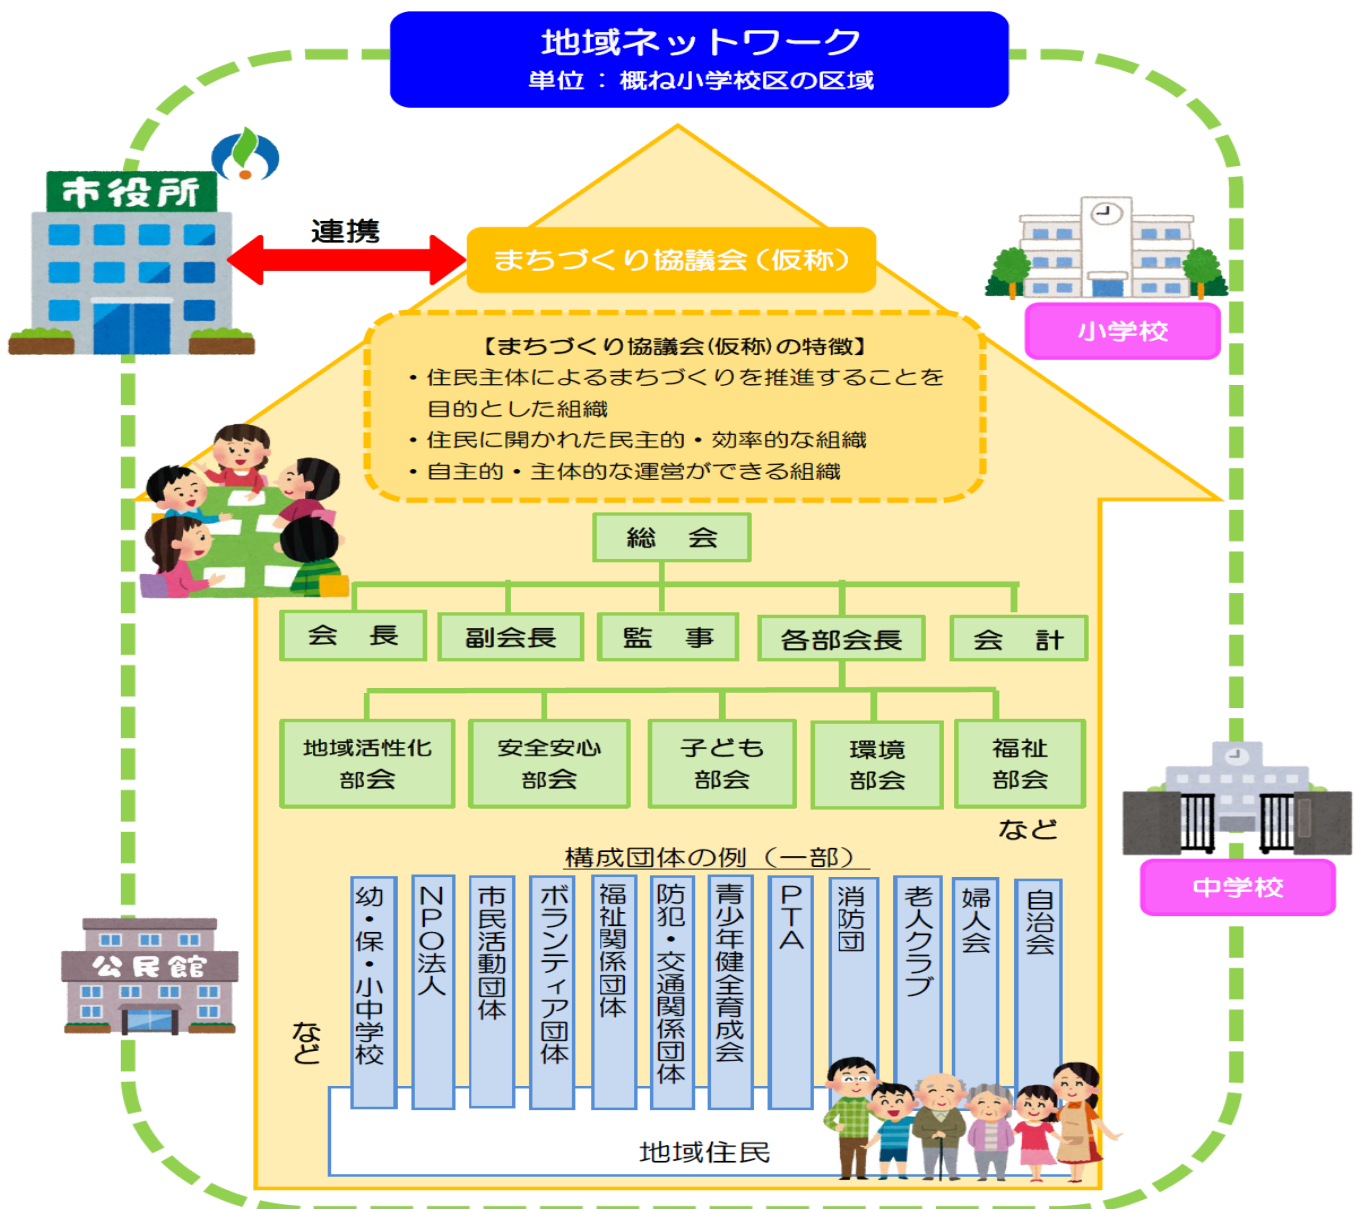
地域ネットワーク
単位 ： 概ね小学校区の区域

市役所

連携

まちづくり協議会（仮称）

小学校

【まちづくり協議会(仮称)の特徴】
・住民主体によるまちづくりを推進することを目的とした組織
・住民に開かれた民主的・効率的な組織
・自主的・主体的な運営ができる組織

総　会

会　長
副会長
監　事
各部会長
会　計

地域活性化部会
安全安心部会
子ども部会
環境部会
福祉部会
など

中学校

構成団体の例（一部）

幼・保・小中学校
NPO法人
市民活動団体
ボランティア団体
福祉関係団体
防犯・交通関係団体
青少年健全育成会
PTA
消防団
老人クラブ
婦人会
自治会
など

公民館

地域住民